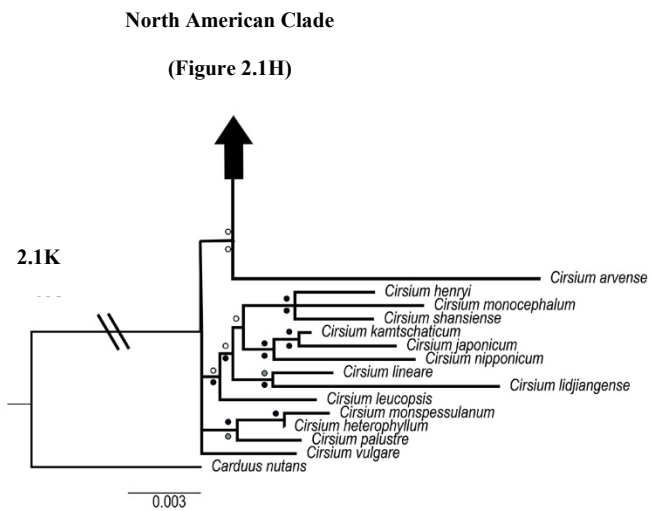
North American Clade

(Figure 2.1H)

2.1K

Cirsium arvense

Cirsium henryi

Cirsium monocephalum

Cirsium shansiense

Cirsium kamtschaticum

Cirsium japonicum

Cirsium nipponicum

Cirsium lineare

Cirsium lidjiangense

Cirsium leucopsis

Cirsium monspessulanum

Cirsium heterophyllum

Cirsium palustre

Cirsium vulgare

Carduus nutans

0.003